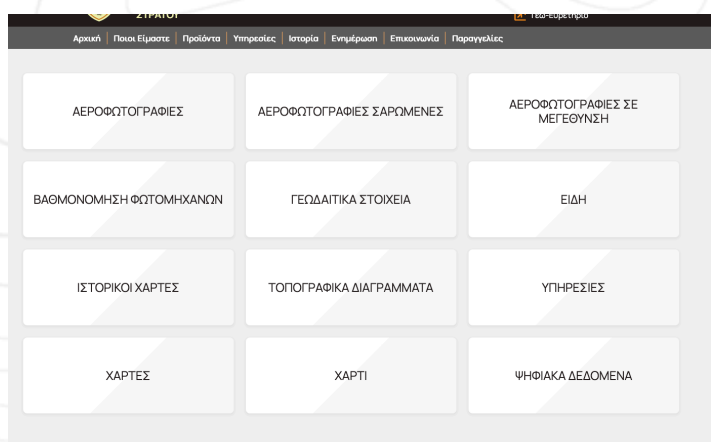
ΣΤΡΑΤΟΥ

Τεώ-Εύρετήριο

Αρχική | Ποιοι Είμαστε | Προϊόντα | Υπηρεσίες | Ιστορία | Ενημέρωση | Επικοινωνία | Παραγγελίες

ΑΕΡΟΦΩΤΟΓΡΑΦΙΕΣ

ΑΕΡΟΦΩΤΟΓΡΑΦΙΕΣ ΣΑΡΩΜΕΝΕΣ

ΑΕΡΟΦΩΤΟΓΡΑΦΙΕΣ ΣΕ ΜΕΓΕΘΥΝΣΗ

ΒΑΘΜΟΝΟΜΗΣΗ ΦΩΤΟΜΗΧΑΝΩΝ

ΓΕΩΔΑΙΤΙΚΑ ΣΤΟΙΧΕΙΑ

ΕΙΔΗ

ΙΣΤΟΡΙΚΟΙ ΧΑΡΤΕΣ

ΤΟΠΟΓΡΑΦΙΚΑ ΔΙΑΓΡΑΜΜΑΤΑ

ΥΠΗΡΕΣΙΕΣ

ΧΑΡΤΕΣ

ΧΑΡΤΙ

ΨΗΦΙΑΚΑ ΔΕΔΟΜΕΝΑ